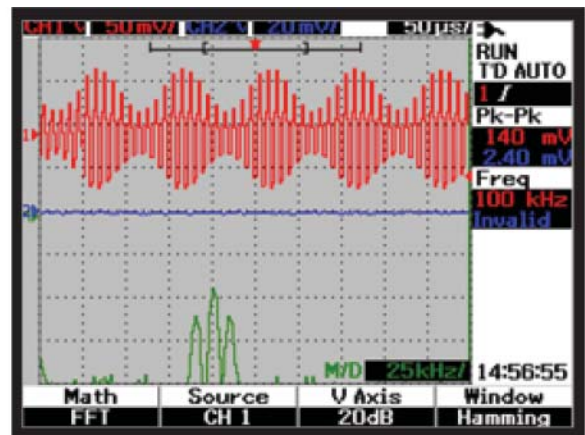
CH1 V 50mV/ CH2 V 20mV/ 50μs/

RUN
TD AUTO
1 ƒ
Pk-Pk
140 mV
2.40 mV
Freq
100 kHz
Invalid

1
2

M/D 25kHz/ 14:56:55

| Math | Source | V Axis | Window |
|---|---|---|---|
| FFT | CH 1 | 20dB | Hamming |